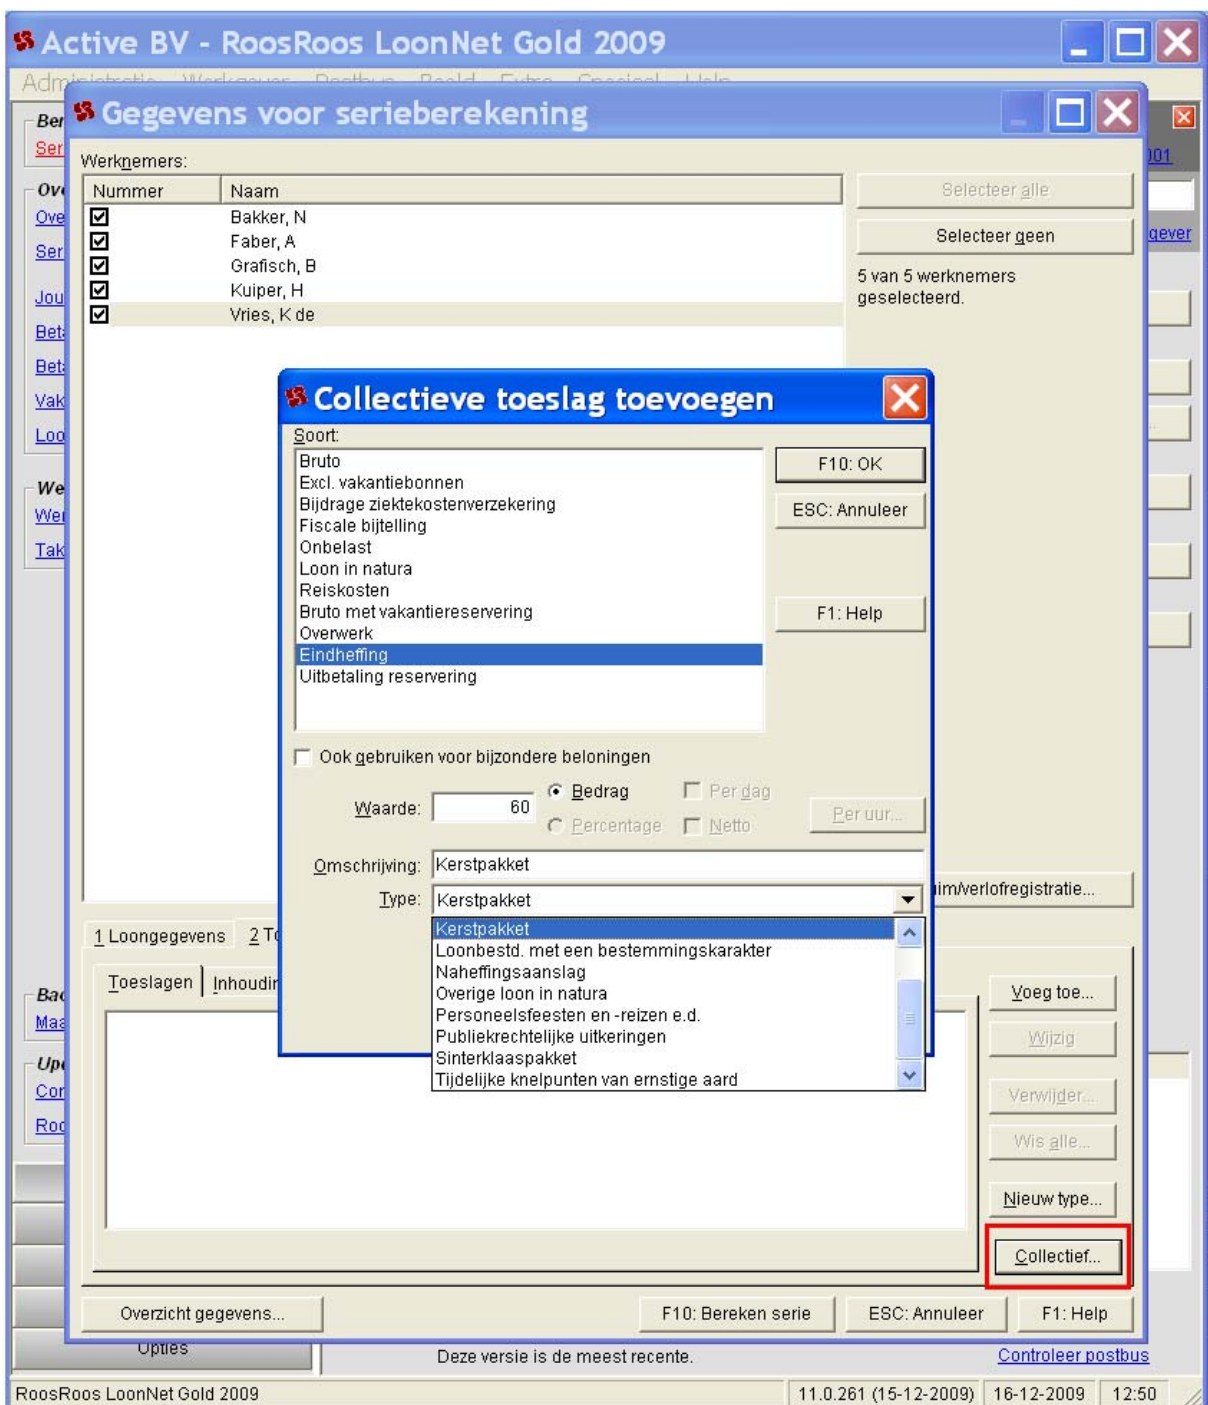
Active BV - RoosRoos LoonNet Gold 2009

Adm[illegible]

Gegevens voor serieberekening

Werknemers:

| Nummer | Naam |
|---|---|
| ☑ | Bakker, N |
| ☑ | Faber, A |
| ☑ | Grafisch, B |
| ☑ | Kuiper, H |
| ☑ | Vries, K de |

Selecteer alle

Selecteer geen

5 van 5 werknemers geselecteerd.

Ber
Ser
Ov
Ove
Ser
Jou
Bet
Bet
Vak
Loo
We
Wer
Tak
Ba
Maa
Up
Cor
Roo

101
gever

Collectieve toeslag toevoegen

Soort:
Bruto
Excl. vakantiebonnen
Bijdrage ziektekostenverzekering
Fiscale bijtelling
Onbelast
Loon in natura
Reiskosten
Bruto met vakantiereservering
Overwerk
Eindheffing
Uitbetaling reservering

F10: OK
ESC: Annuleer
F1: Help

Ook gebruiken voor bijzondere beloningen

Waarde: 60
Bedrag
Percentage
Per dag
Netto
Per uur...

Omschrijving: Kerstpakket
Type: Kerstpakket

Kerstpakket
Loonbestd. met een bestemmingskarakter
Naheffingsaanslag
Overige loon in natura
Personeelsfeesten en -reizen e.d.
Publiekrechtelijke uitkeringen
Sinterklaaspakket
Tijdelijke knelpunten van ernstige aard

1 Loongegevens
2 T
Toeslagen
Inhoudi

im/verlofregistratie...

Voeg toe...
Wijzig
Verwijder...
Wis alle...
Nieuw type...
Collectief...

Overzicht gegevens...
F10: Bereken serie
ESC: Annuleer
F1: Help

Opties
Deze versie is de meest recente.
Controleer postbus

RoosRoos LoonNet Gold 2009
11.0.261 (15-12-2009)
16-12-2009
12:50